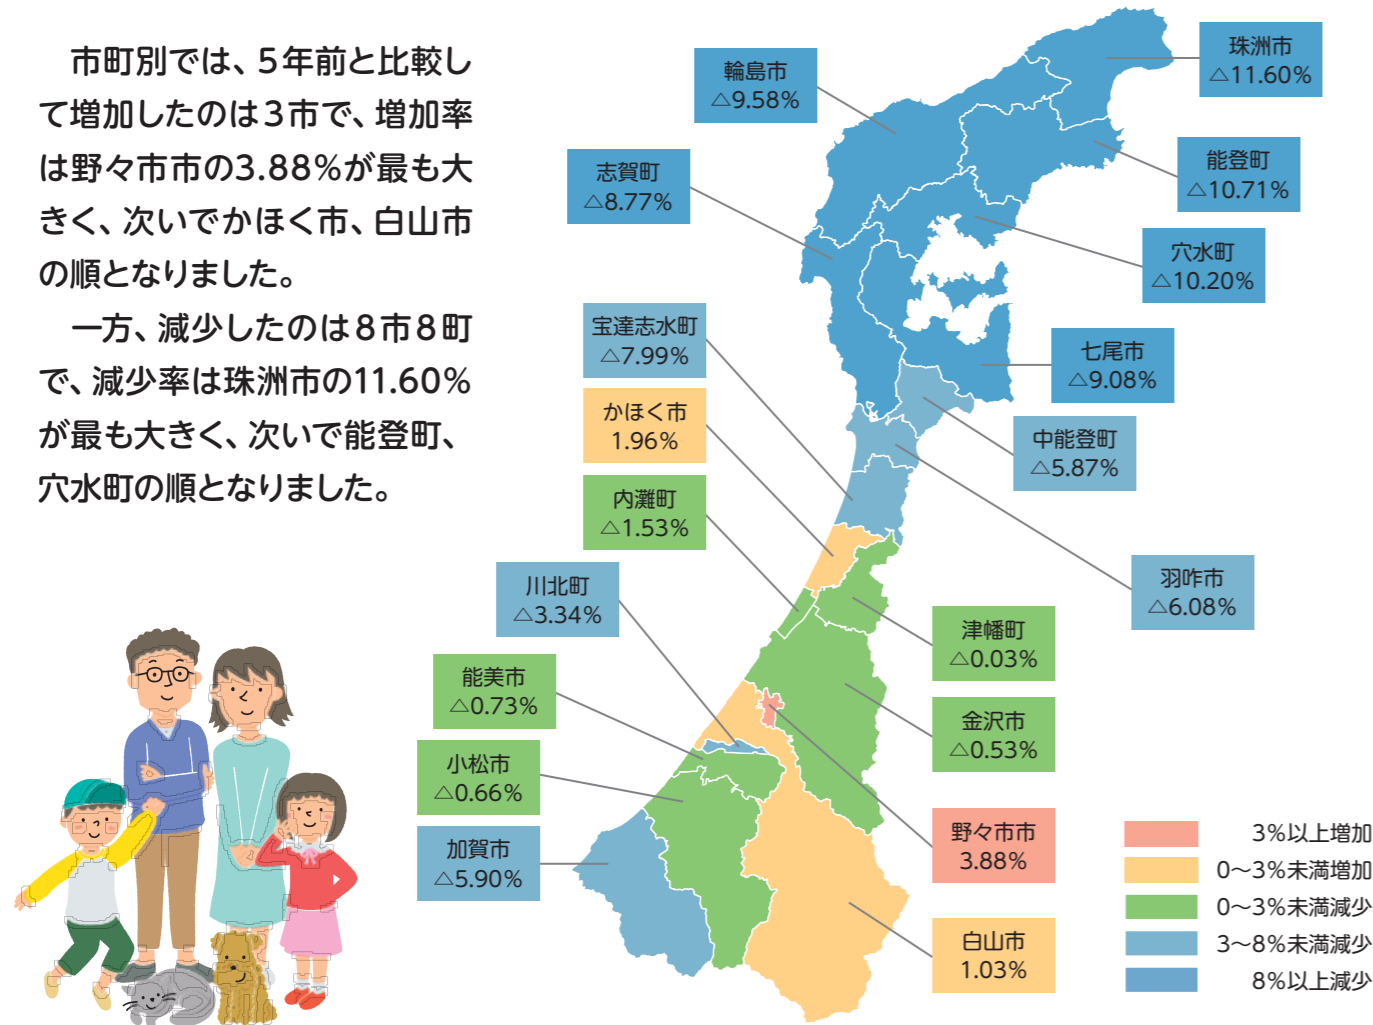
市町別では、5年前と比較して増加したのは3市で、増加率は野々市市の3.88%が最も大きく、次いでかほく市、白山市の順となりました。

一方、減少したのは8市8町で、減少率は珠洲市の11.60%が最も大きく、次いで能登町、穴水町の順となりました。

輪島市
△9.58%

珠洲市
△11.60%

志賀町
△8.77%

能登町
△10.71%

穴水町
△10.20%

宝達志水町
△7.99%

七尾市
△9.08%

かほく市
1.96%

中能登町
△5.87%

内灘町
△1.53%

羽咋市
△6.08%

川北町
△3.34%

津幡町
△0.03%

能美市
△0.73%

金沢市
△0.53%

小松市
△0.66%

野々市市
3.88%

加賀市
△5.90%

白山市
1.03%

3%以上増加
0～3%未満増加
0～3%未満減少
3～8%未満減少
8%以上減少